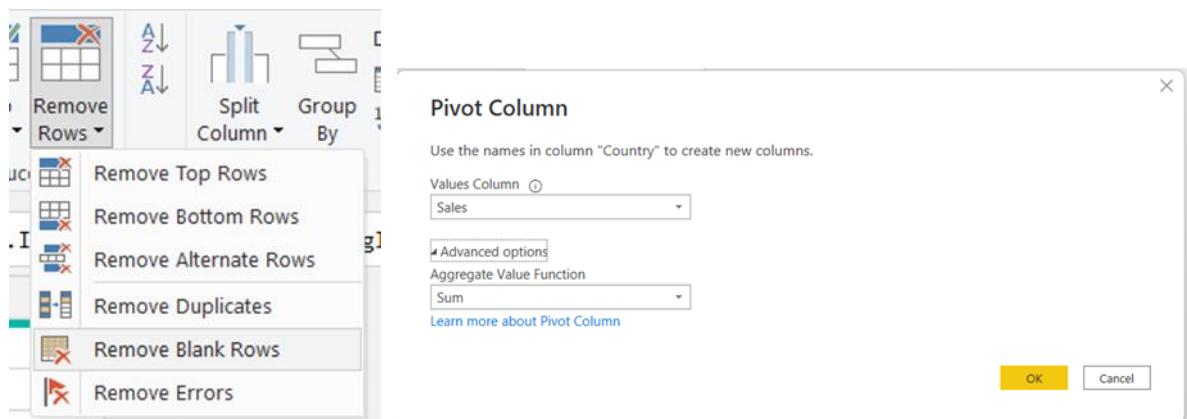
Remove Rows

Split Column

Group By

Remove Top Rows

Remove Bottom Rows

Remove Alternate Rows

Remove Duplicates

Remove Blank Rows

Remove Errors

Pivot Column

Use the names in column "Country" to create new columns.

Values Column

Sales

Advanced options

Aggregate Value Function

Sum

Learn more about Pivot Column

OK

Cancel